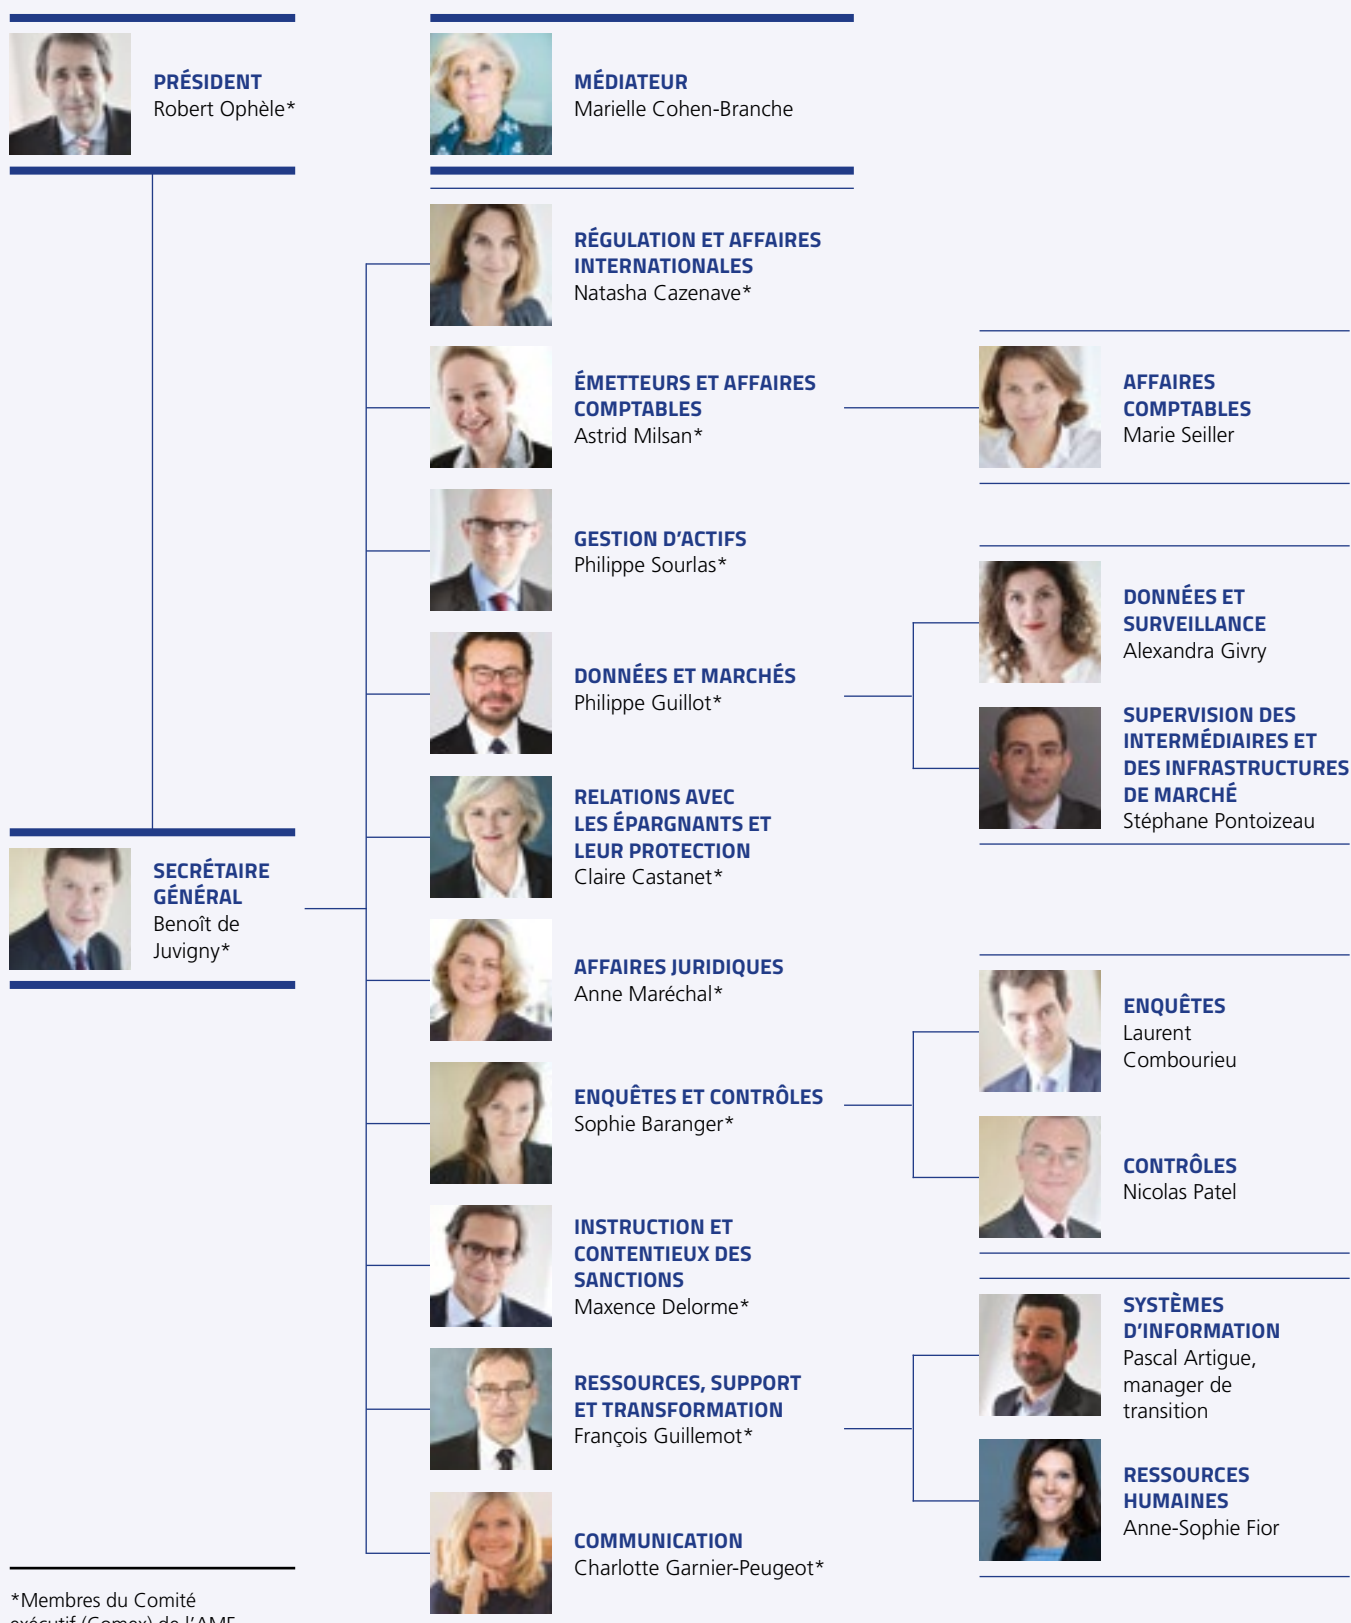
PRÉSIDENT
Robert Ophèle*

MÉDIATEUR
Marielle Cohen-Branche

RÉGULATION ET AFFAIRES INTERNATIONALES
Natasha Cazenave*

ÉMETTEURS ET AFFAIRES COMPTABLES
Astrid Milsan*

AFFAIRES COMPTABLES
Marie Seiller

GESTION D'ACTIFS
Philippe Sourlas*

DONNÉES ET SURVEILLANCE
Alexandra Givry

DONNÉES ET MARCHÉS
Philippe Guillot*

SUPERVISION DES INTERMÉDIAIRES ET DES INFRASTRUCTURES DE MARCHÉ
Stéphane Pontoizeau

RELATIONS AVEC LES ÉPARGNANTS ET LEUR PROTECTION
Claire Castanet*

SECRÉTAIRE GÉNÉRAL
Benoît de Juvigny*

AFFAIRES JURIDIQUES
Anne Maréchal*

ENQUÊTES
Laurent Combourieu

ENQUÊTES ET CONTRÔLES
Sophie Baranger*

CONTRÔLES
Nicolas Patel

INSTRUCTION ET CONTENTIEUX DES SANCTIONS
Maxence Delorme*

SYSTÈMES D'INFORMATION
Pascal Artigue, manager de transition

RESSOURCES, SUPPORT ET TRANSFORMATION
François Guillemot*

RESSOURCES HUMAINES
Anne-Sophie Fior

COMMUNICATION
Charlotte Garnier-Peugeot*

*Membres du Comité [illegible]